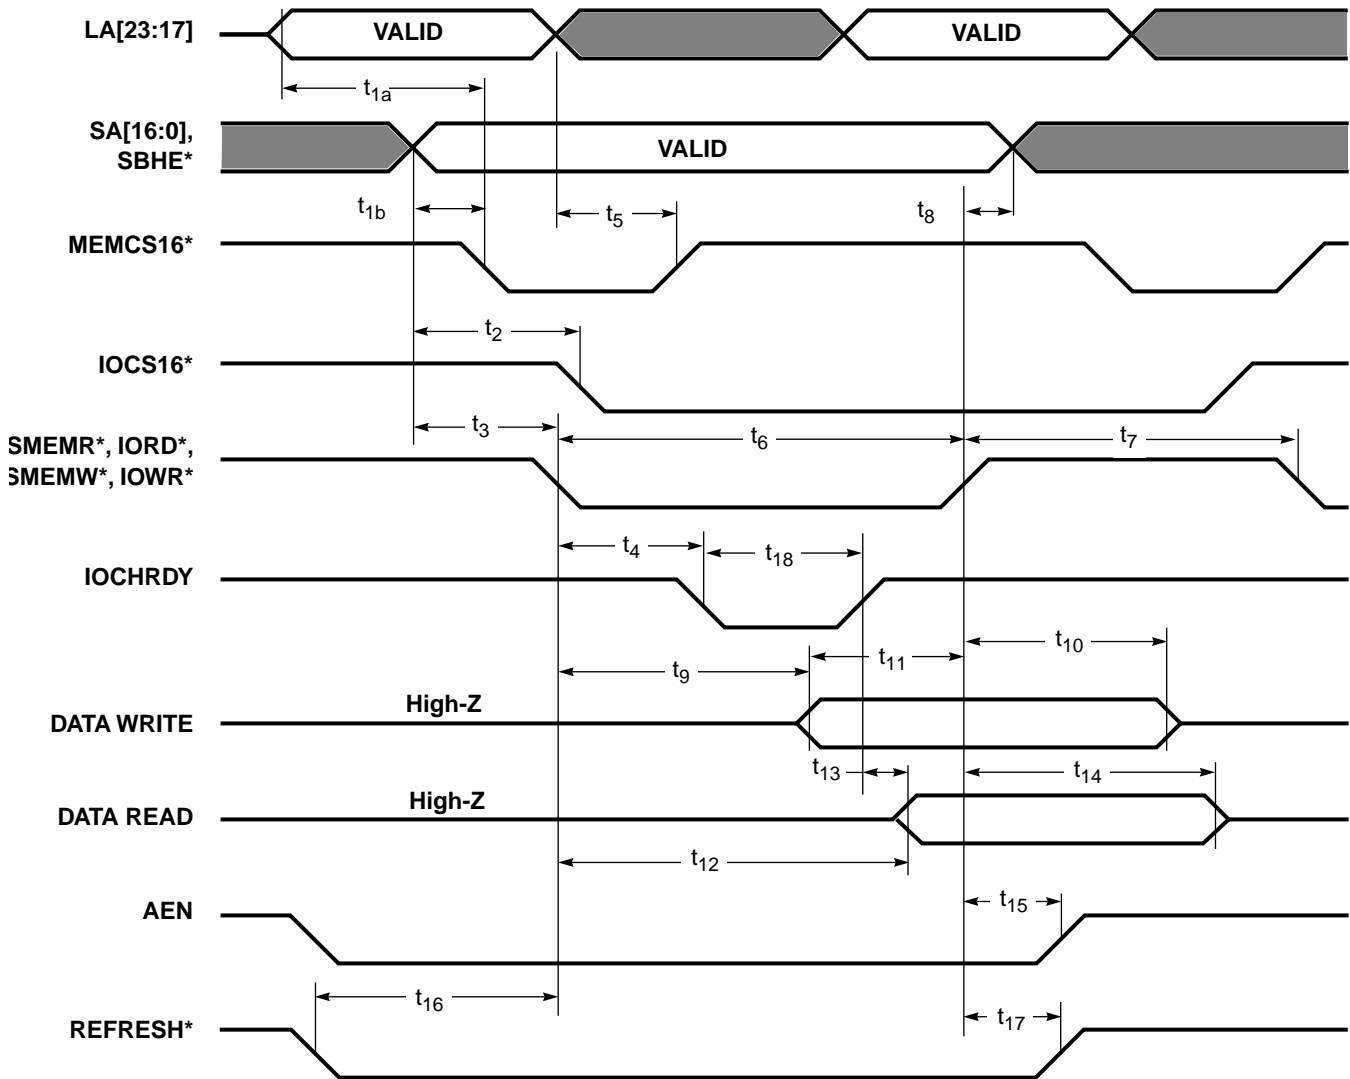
LA[23:17]

VALID

VALID

$t_{1a}$

SA[16:0], SBHE*

VALID

$t_{1b}$

$t_5$

$t_8$

MEMCS16*

$t_2$

IOCS16*

$t_3$

$t_6$

$t_7$

SMEMR*, IORD*, SMEMW*, IOWR*

$t_4$

$t_{18}$

IOCHRDY

$t_{10}$

$t_{11}$

$t_9$

High-Z

DATA WRITE

$t_{13}$

$t_{14}$

High-Z

DATA READ

$t_{12}$

AEN

$t_{15}$

$t_{16}$

REFRESH*

$t_{17}$